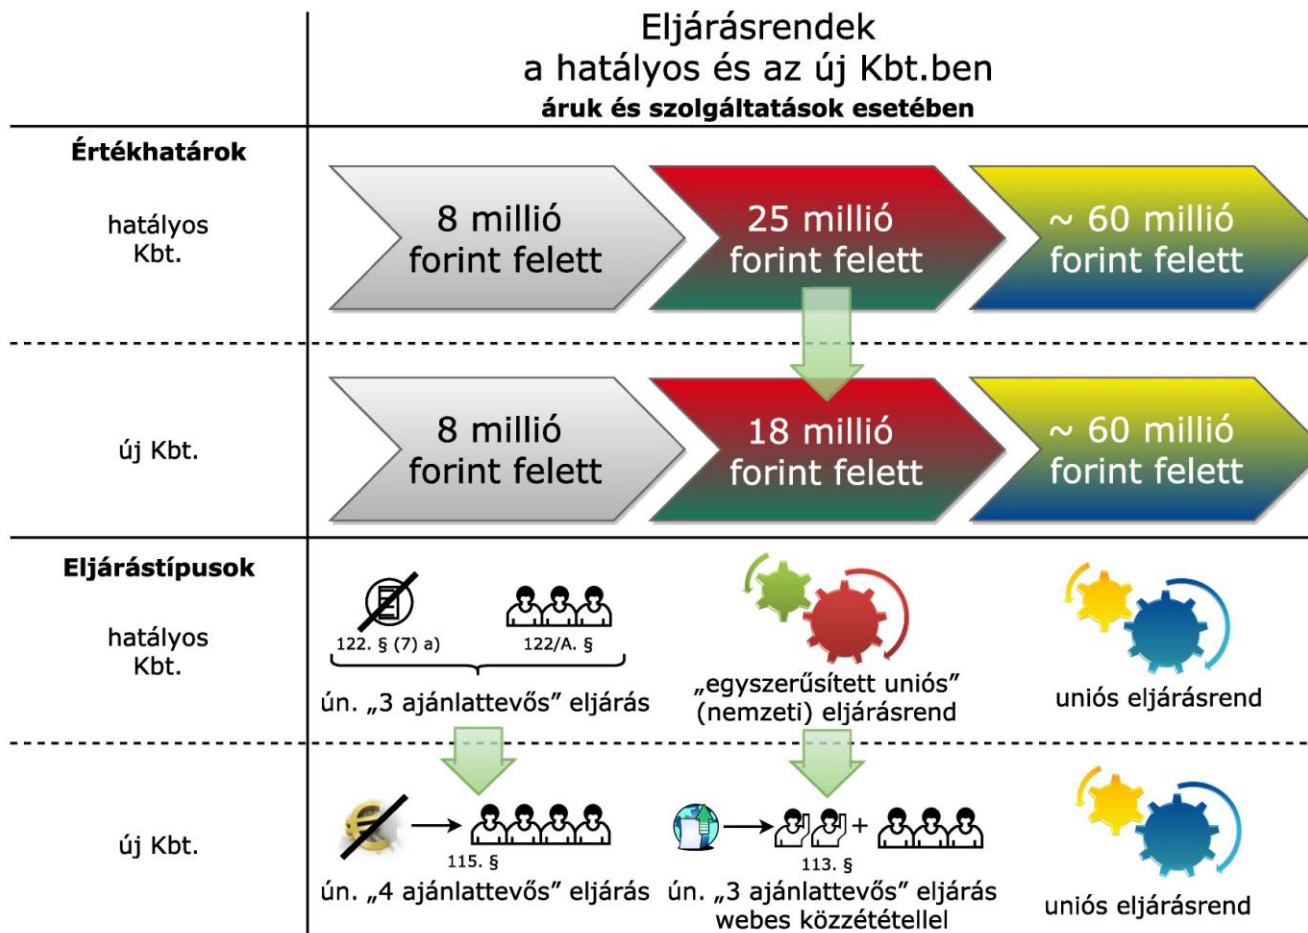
Eljárásrendek
a hatályos és az új Kbt.ben
áruk és szolgáltatások esetében

Értékhatárok

hatályos Kbt.

8 millió forint felett

25 millió forint felett

~ 60 millió forint felett

új Kbt.

8 millió forint felett

18 millió forint felett

~ 60 millió forint felett

Eljárástípusok

hatályos Kbt.

122. § (7) a)

122/A. §

ún. „3 ajánlattevős" eljárás

„egyszerűsített uniós" (nemzeti) eljárásrend

uniós eljárásrend

új Kbt.

115. §

ún. „4 ajánlattevős" eljárás

113. §

ún. „3 ajánlattevős" eljárás webes közzététellel

uniós eljárásrend